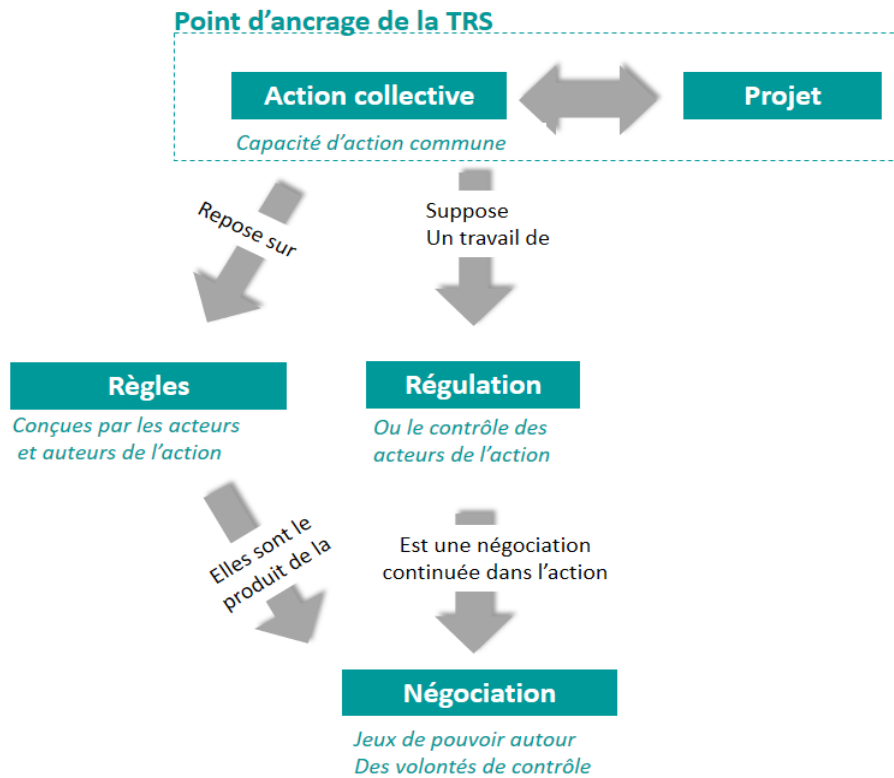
Point d'ancrage de la TRS

Action collective

Projet

Capacité d'action commune

Repose sur

Suppose
Un travail de

Règles

Conçues par les acteurs et auteurs de l'action

Régulation

Ou le contrôle des acteurs de l'action

Elles sont le produit de la

Est une négociation continuée dans l'action

Négociation

Jeux de pouvoir autour
Des volontés de contrôle